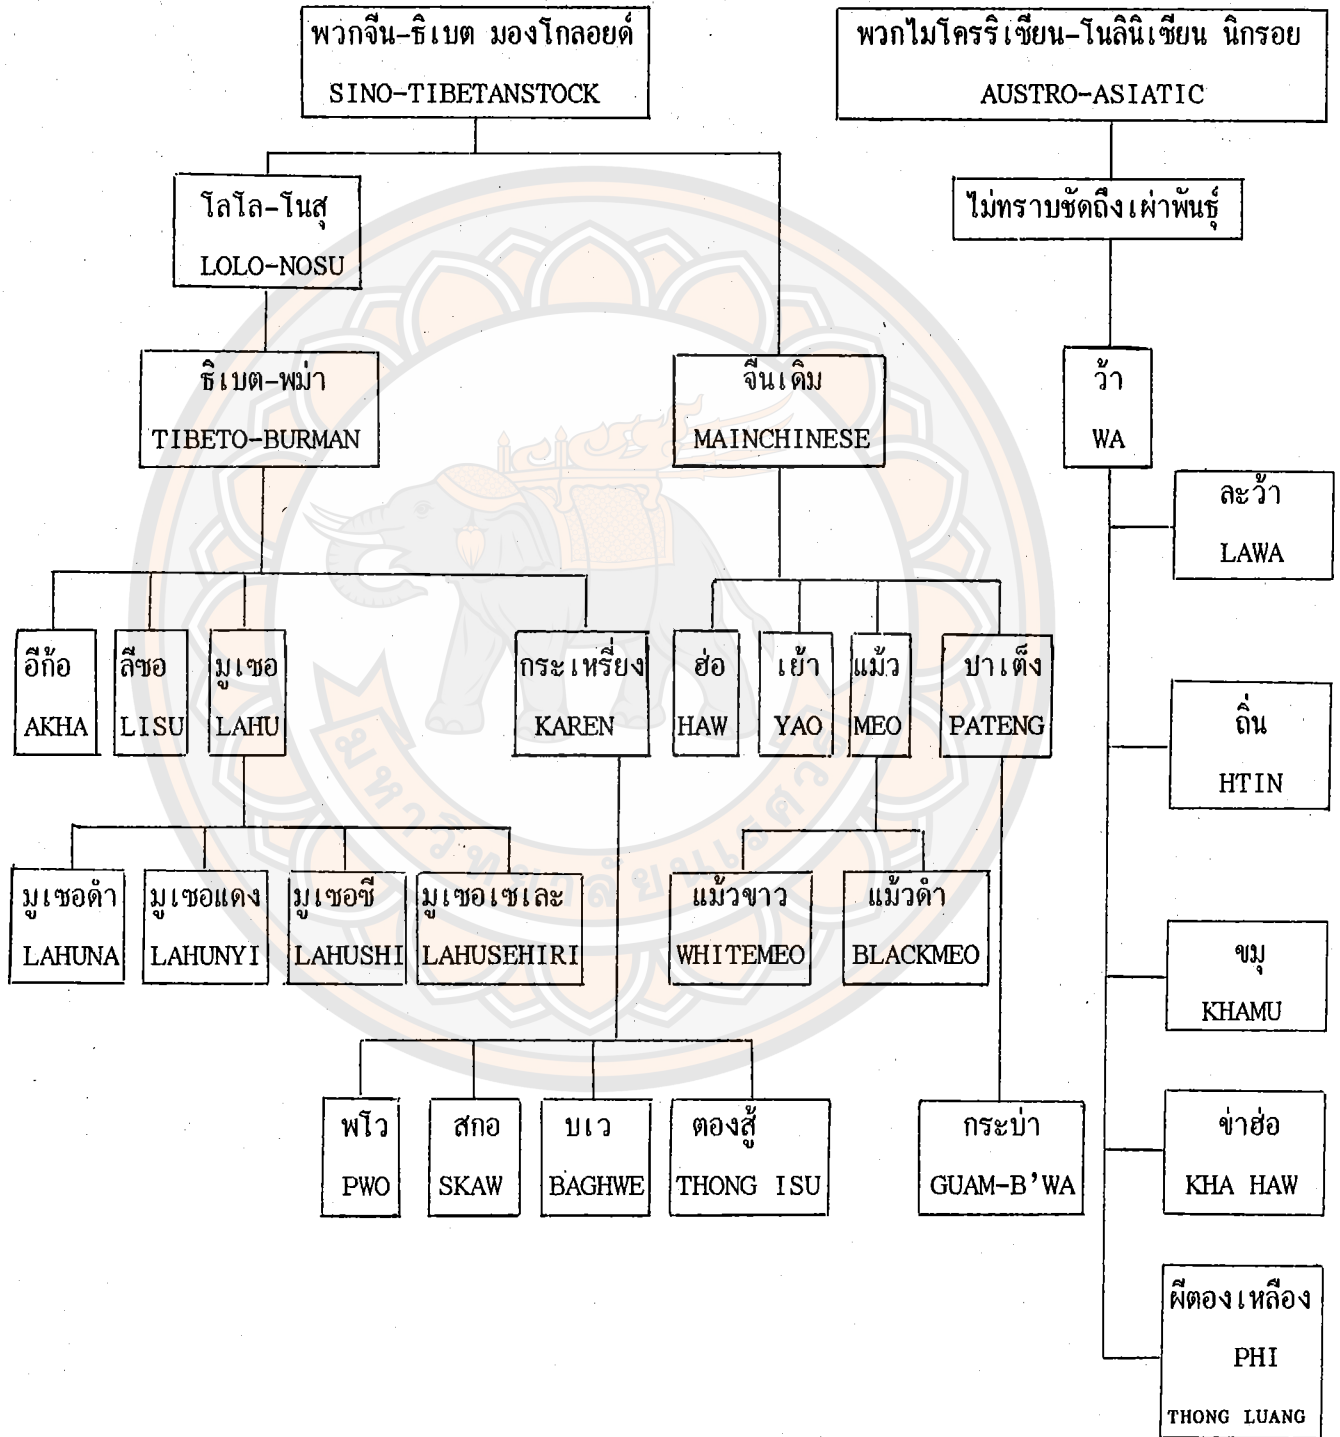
พวกจีน-ธิเบต มองโกลอยด์
SINO-TIBETANSTOCK

พวกไมโครริเซียน-โนลินิเซียน นิกรอย
AUSTRO-ASIATIC

โลโล-โนสุ
LOLO-NOSU

ไม่ทราบชัดถึงเผ่าพันธุ์

ธิเบต-พม่า
TIBETO-BURMAN

จีนเดิม
MAINCHINESE

ว้า
WA

ละว้า
LAWA

อีก้อ
AKHA

ลีซอ
LISU

มูเซอ
LAHU

กระเหรี่ยง
KAREN

ฮ่อ
HAW

เย้า
YAO

แม้ว
MEO

ปาเต็ง
PATENG

ถิ่น
HTIN

มูเซอดำ
LAHUNA

มูเซอแดง
LAHUNYI

มูเซอชี
LAHUSHI

มูเซอเซเละ
LAHUSEHIRI

แม้วขาว
WHITEMEO

แม้วดำ
BLACKMEO

ขมุ
KHAMU

พโว
PWO

สกอ
SKAW

บเว
BAGHWE

ตองสู้
THONG ISU

กระบ่า
GUAM-B'WA

ข่าฮ่อ
KHA HAW

ผีตองเหลือง
PHI
THONG LUANG